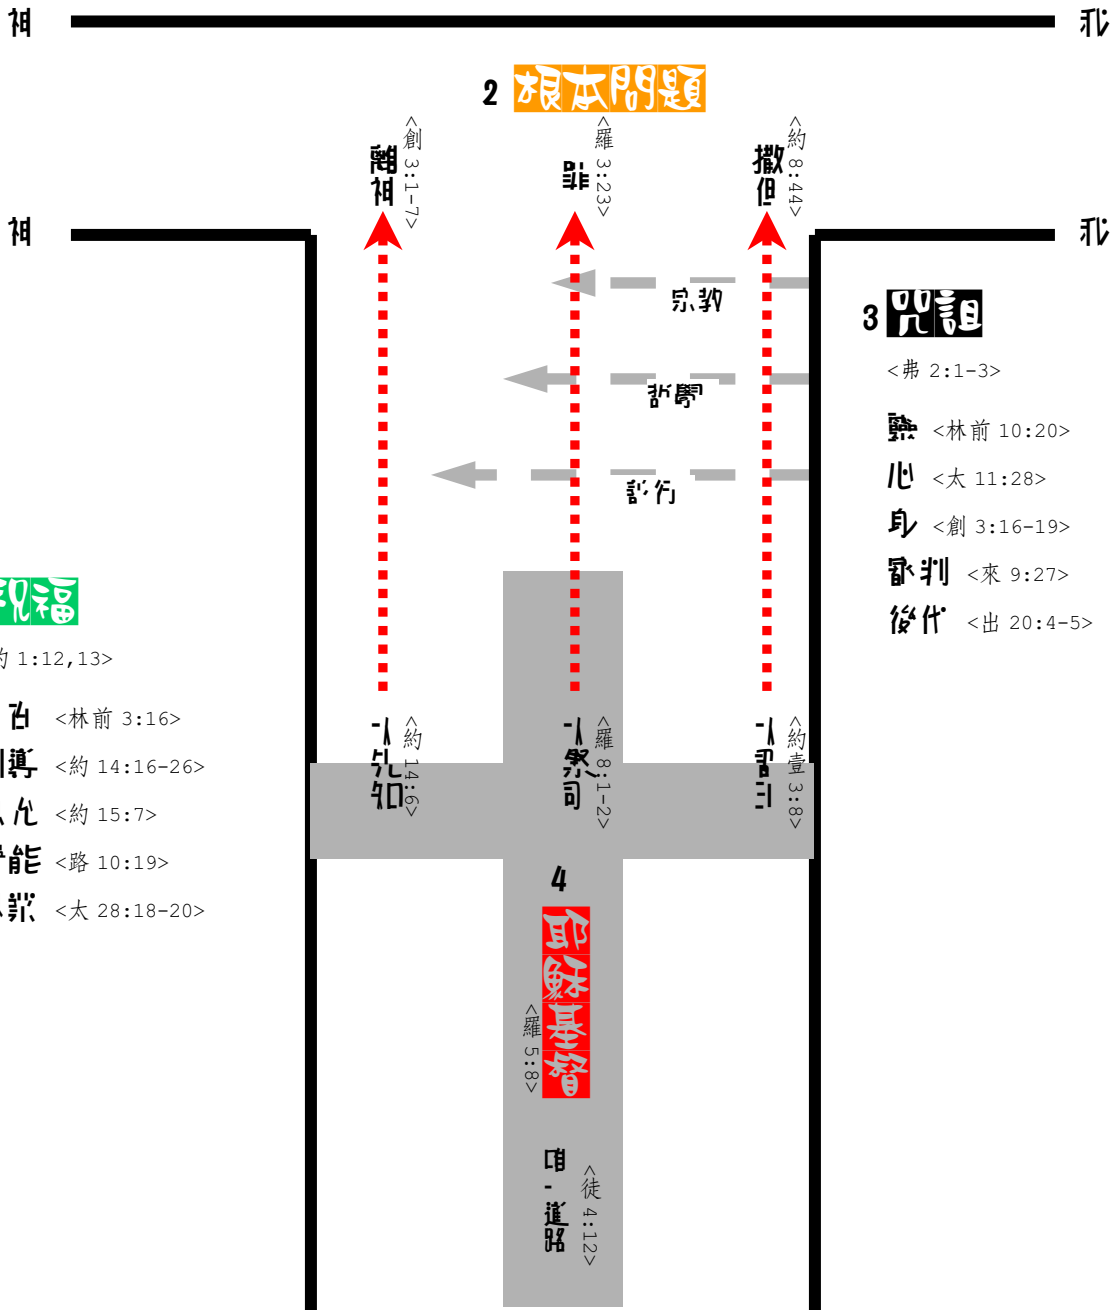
神
我
2 根本問題
離神 <創 3:1-7>
罪 <羅 3:23>
撒但 <約 8:44>
神
我
宗教
哲學
行善
3 咒詛
<弗 2:1-3>
靈 <林前 10:20>
心 <太 11:28>
身 <創 3:16-19>
審判 <來 9:27>
後代 <出 20:4-5>
祝福
約 1:12,13>
殿 <林前 3:16>
引導 <約 14:16-26>
應允 <約 15:7>
權能 <路 10:19>
旨 <太 28:18-20>
真先知 <約 14:6>
真祭司 <羅 8:1-2>
真君王 <約壹 3:8>
4
耶穌基督
<羅 5:8>
唯一道路 <徒 4:12>